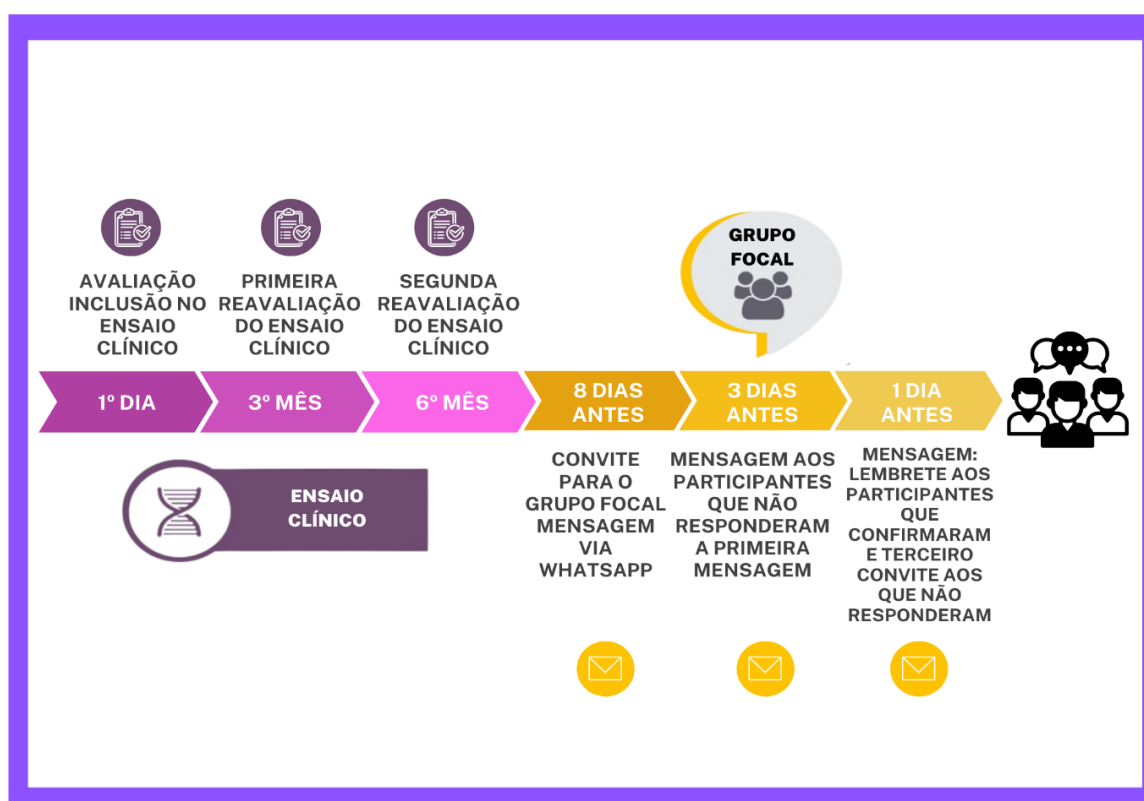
AVALIAÇÃO INCLUSÃO NO ENSAIO CLÍNICO

PRIMEIRA REAVALIAÇÃO DO ENSAIO CLÍNICO

SEGUNDA REAVALIAÇÃO DO ENSAIO CLÍNICO

GRUPO FOCAL

1º DIA

3º MÊS

6º MÊS

8 DIAS ANTES

3 DIAS ANTES

1 DIA ANTES

ENSAIO CLÍNICO

CONVITE PARA O GRUPO FOCAL MENSAGEM VIA WHATSAPP

MENSAGEM AOS PARTICIPANTES QUE NÃO RESPONDERAM A PRIMEIRA MENSAGEM

MENSAGEM: LEMBRETE AOS PARTICIPANTES QUE CONFIRMARAM E TERCEIRO CONVITE AOS QUE NÃO RESPONDERAM